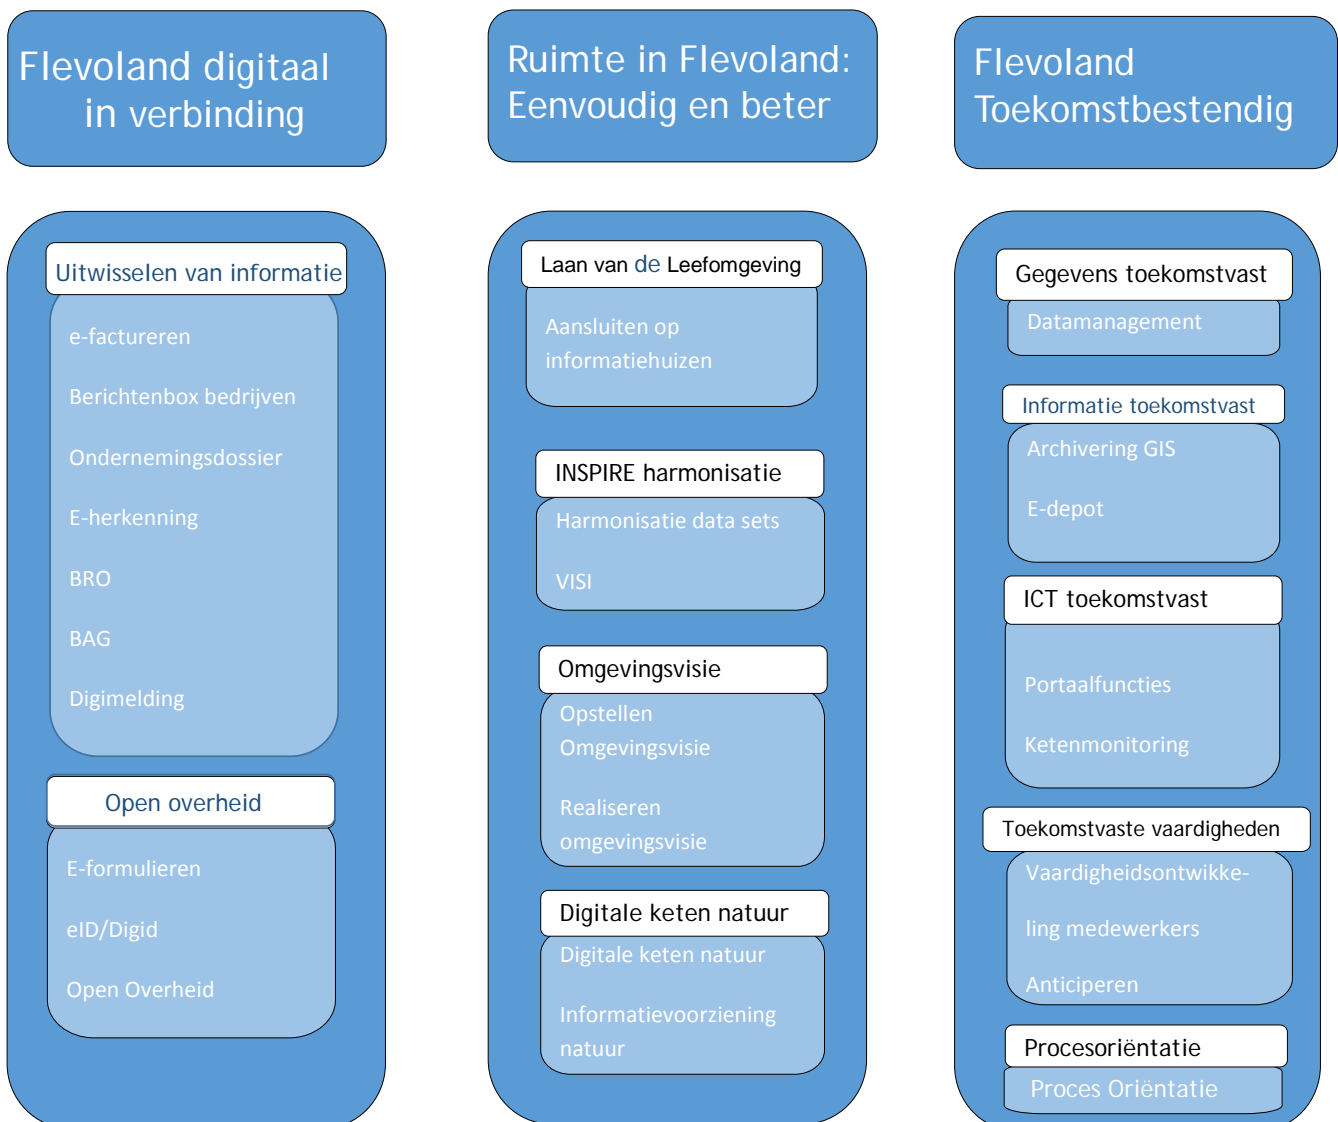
Flevoland digitaal in verbinding

Uitwisselen van informatie

e-factureren

Berichtenbox bedrijven

Ondernemingsdossier

E-herkenning

BRO

BAG

Digimelding

Open overheid

E-formulieren

eID/Digid

Open Overheid

Ruimte in Flevoland: Eenvoudig en beter

Laan van de Leefomgeving

Aansluiten op informatiehuizen

INSPIRE harmonisatie

Harmonisatie data sets

VISI

Omgevingsvisie

Opstellen Omgevingsvisie

Realiseren omgevingsvisie

Digitale keten natuur

Digitale keten natuur

Informatievoorziening natuur

Flevoland Toekomstbestendig

Gegevens toekomstvast

Datamanagement

Informatie toekomstvast

Archivering GIS

E-depot

ICT toekomstvast

Portaalfuncties

Ketenmonitoring

Toekomstvaste vaardigheden

Vaardigheidsontwikkeling medewerkers

Anticiperen

Procesoriëntatie

Proces Oriëntatie